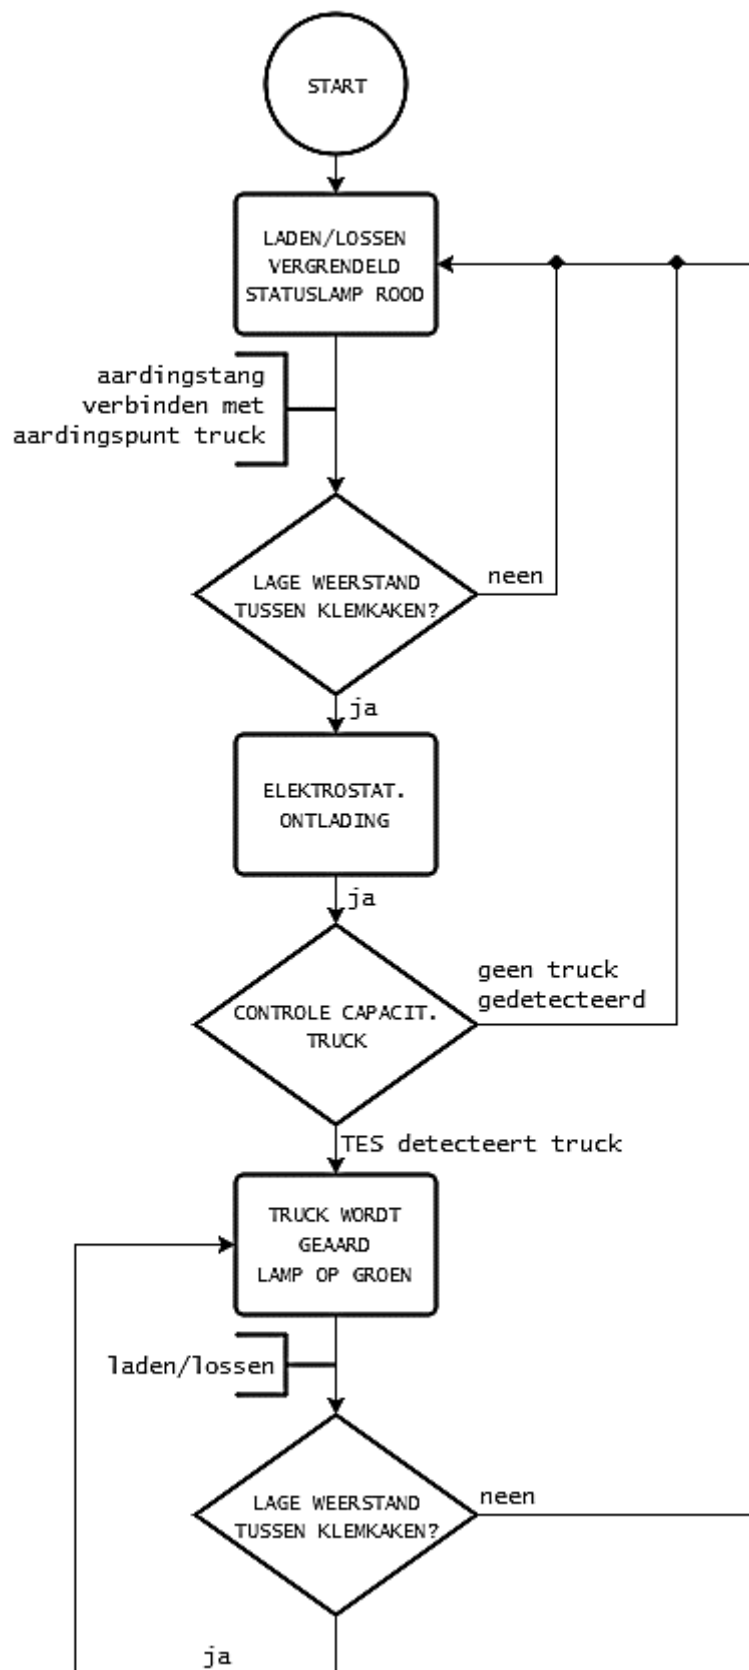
START

LADEN/LOSSEN
VERGRENDELD
STATUSLAMP ROOD

aardingstang
verbinden met
aardingspunt truck

LAGE WEERSTAND
TUSSEN KLEMKAKEN?

neen

ja

ELEKTROSTAT.
ONTLADING

ja

CONTROLE CAPACIT.
TRUCK

geen truck
gedetecteerd

TES detecteert truck

TRUCK WORDT
GEAARD
LAMP OP GROEN

laden/lossen

LAGE WEERSTAND
TUSSEN KLEMKAKEN?

neen

ja